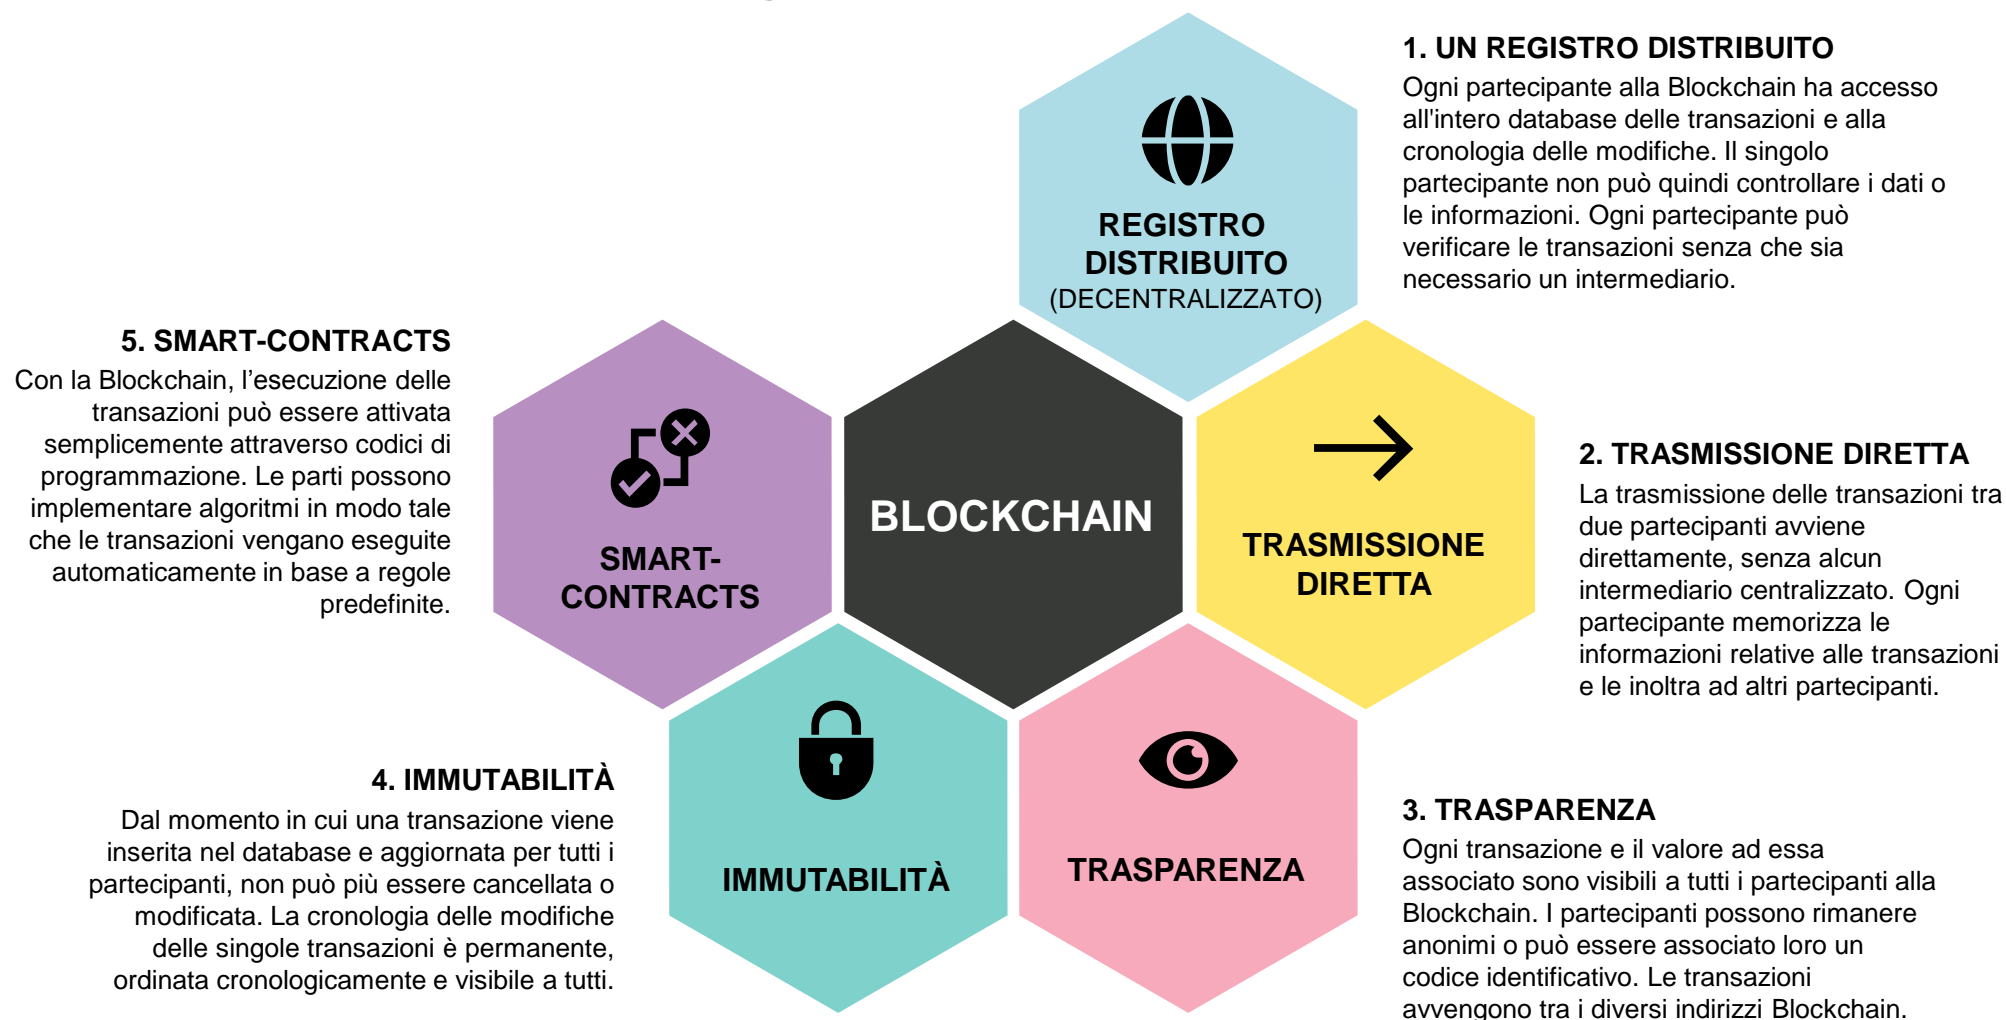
1. UN REGISTRO DISTRIBUITO

Ogni partecipante alla Blockchain ha accesso all'intero database delle transazioni e alla cronologia delle modifiche. Il singolo partecipante non può quindi controllare i dati o le informazioni. Ogni partecipante può verificare le transazioni senza che sia necessario un intermediario.

REGISTRO DISTRIBUITO (DECENTRALIZZATO)

5. SMART-CONTRACTS

Con la Blockchain, l'esecuzione delle transazioni può essere attivata semplicemente attraverso codici di programmazione. Le parti possono implementare algoritmi in modo tale che le transazioni vengano eseguite automaticamente in base a regole predefinite.

SMART-CONTRACTS

BLOCKCHAIN

TRASMISSIONE DIRETTA

2. TRASMISSIONE DIRETTA

La trasmissione delle transazioni tra due partecipanti avviene direttamente, senza alcun intermediario centralizzato. Ogni partecipante memorizza le informazioni relative alle transazioni e le inoltra ad altri partecipanti.

4. IMMUTABILITÀ

Dal momento in cui una transazione viene inserita nel database e aggiornata per tutti i partecipanti, non può più essere cancellata o modificata. La cronologia delle modifiche delle singole transazioni è permanente, ordinata cronologicamente e visibile a tutti.

IMMUTABILITÀ

TRASPARENZA

3. TRASPARENZA

Ogni transazione e il valore ad essa associato sono visibili a tutti i partecipanti alla Blockchain. I partecipanti possono rimanere anonimi o può essere associato loro un codice identificativo. Le transazioni avvengono tra i diversi indirizzi Blockchain.